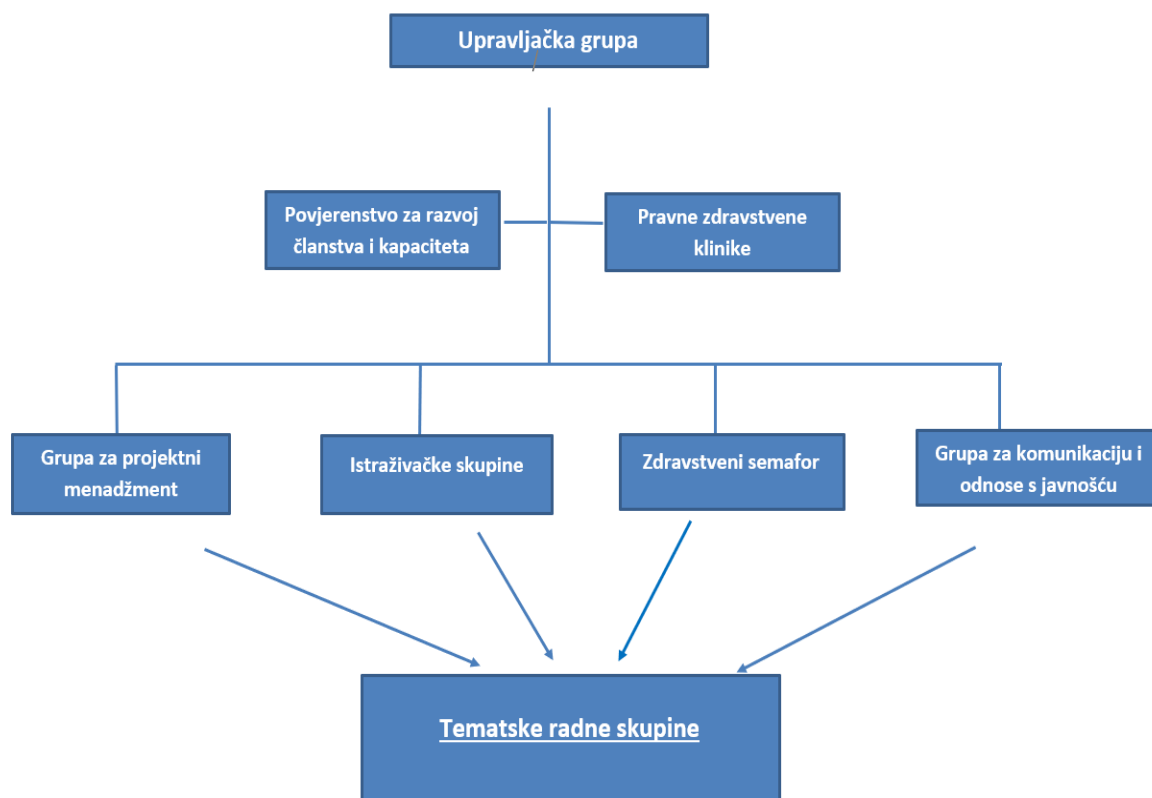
Upravljačka grupa

Povjerenstvo za razvoj članstva i kapaciteta

Pravne zdravstvene klinike

Grupa za projektni menadžment

Istraživačke skupine

Zdravstveni semafor

Grupa za komunikaciju i odnose s javnošću

Tematske radne skupine